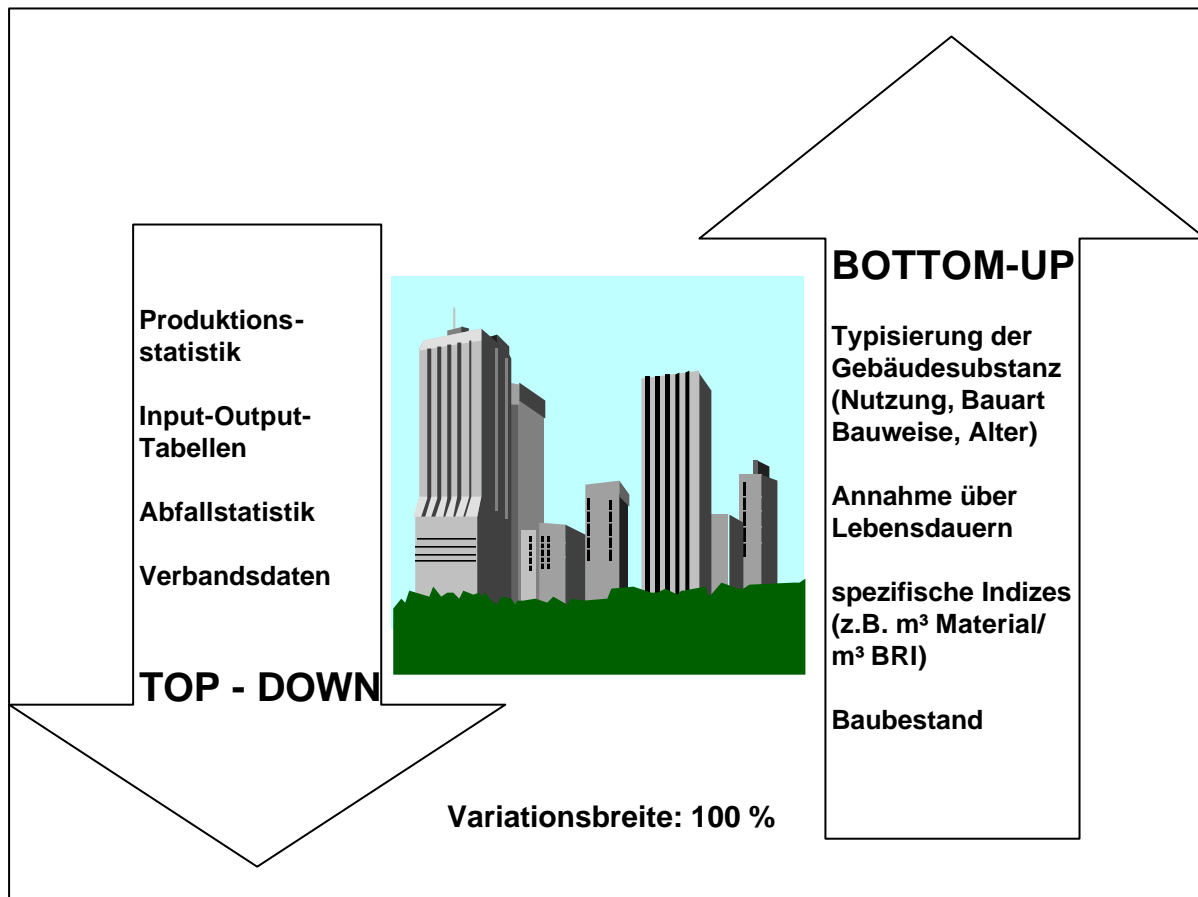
Produktionsstatistik

Input-Output-Tabellen

Abfallstatistik

Verbandsdaten

TOP - DOWN

BOTTOM-UP

Typisierung der Gebäudesubstanz (Nutzung, Bauart Bauweise, Alter)

Annahme über Lebensdauern

spezifische Indizes (z.B. m³ Material/ m³ BRI)

Baubestand

Variationsbreite: 100 %